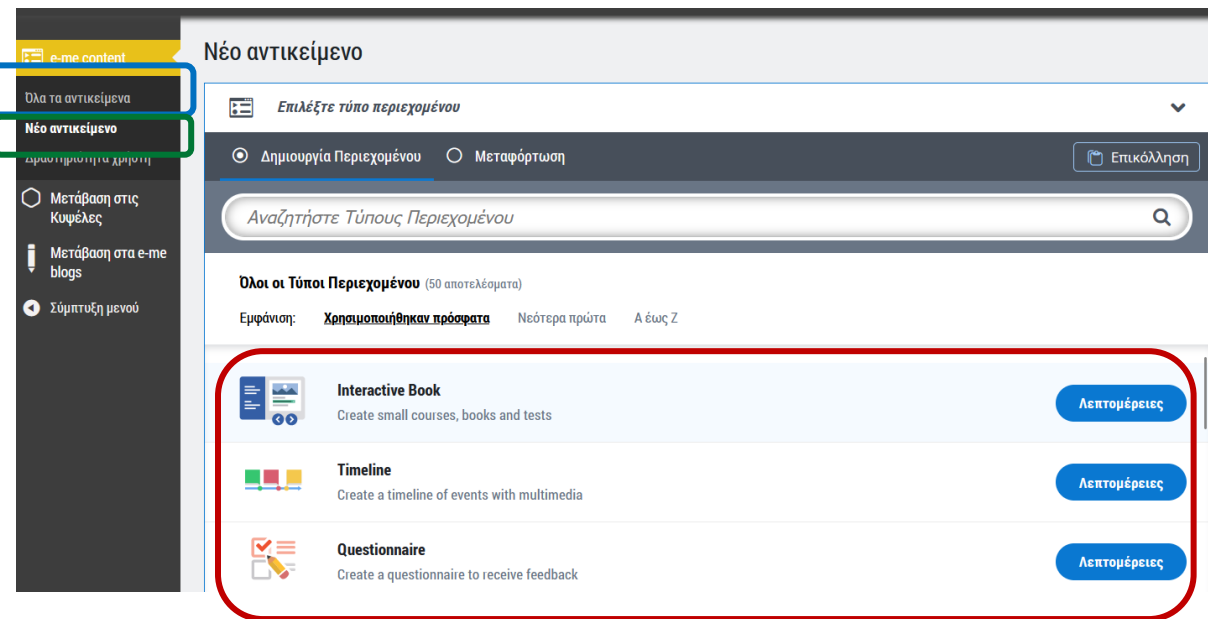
e-me content

Όλα τα αντικείμενα

Νέο αντικείμενο

Δραστηριότητα χρήστη

Μετάβαση στις Κυψέλες

Μετάβαση στα e-me blogs

Σύμπτυξη μενού

Νέο αντικείμενο

Επιλέξτε τύπο περιεχομένου

Δημιουργία Περιεχομένου

Μεταφόρτωση

Επικόλληση

Αναζητήστε Τύπους Περιεχομένου

Όλοι οι Τύποι Περιεχομένου (50 αποτελέσματα)

Εμφάνιση: Χρησιμοποιήθηκαν πρόσφατα Νεότερα πρώτα Α έως Ζ

Interactive Book
Create small courses, books and tests
Λεπτομέρειες

Timeline
Create a timeline of events with multimedia
Λεπτομέρειες

Questionnaire
Create a questionnaire to receive feedback
Λεπτομέρειες